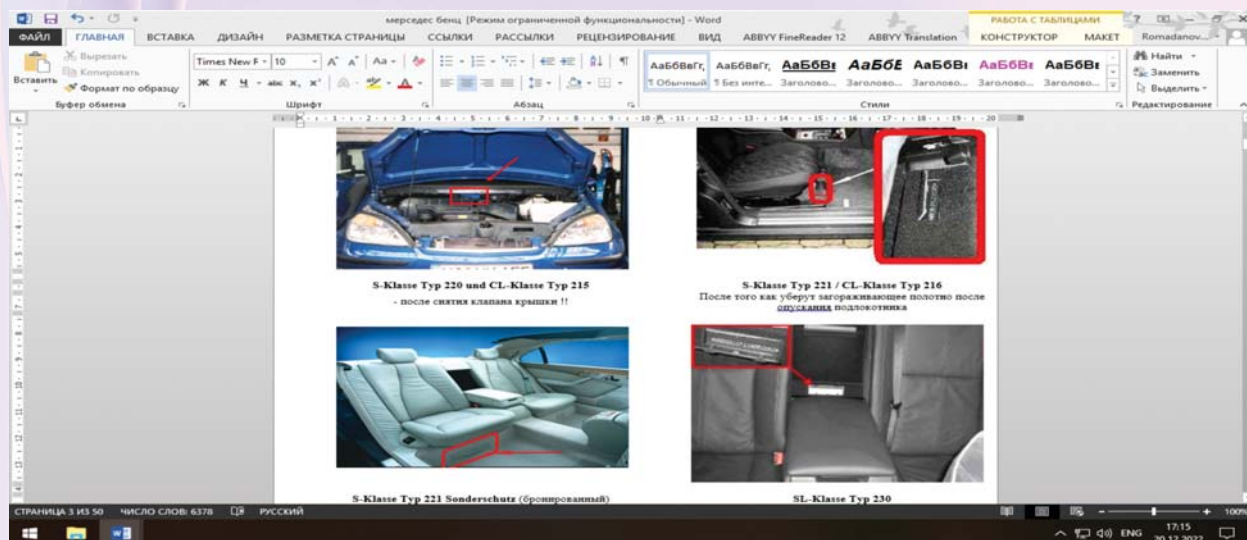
мерседес бенц [Режим ограниченной функциональности] - Word

РАБОТА С ТАБЛИЦАМИ

ФАЙЛ ГЛАВНАЯ ВСТАВКА ДИЗАЙН РАЗМЕТКА СТРАНИЦЫ ССЫЛКИ РАССЫЛКИ РЕЦЕНЗИРОВАНИЕ ВИД ABBYY FineReader 12 ABBYY Translation КОНСТРУКТОР МАКЕТ Romadanov...

Вырезать
Копировать
Вставить
Формат по образцу
Буфер обмена

Times New R 10
Шрифт

Абзац

АаБбВвГг, АаБбВвГг, АаБбВв АаБбЕ АаБбВв АаБбВв АаБбВв
¶ Обычный ¶ Без инте... Заголово... Заголово... Заголово... Заголово... Заголово...
Стили

Найти
Заменить
Выделить
Редактирование

S-Klasse Typ 220 und CL-Klasse Typ 215
- после снятия клапана крышки !!

S-Klasse Typ 221 / CL-Klasse Typ 216
После того как уберут загораживающее полотно после опускания подлокотника

S-Klasse Typ 221 Sonderschutz (бронированный)

SL-Klasse Typ 230

СТРАНИЦА 3 ИЗ 50 ЧИСЛО СЛОВ: 6378 РУССКИЙ

100%

ENG 17:15 30.12.2022